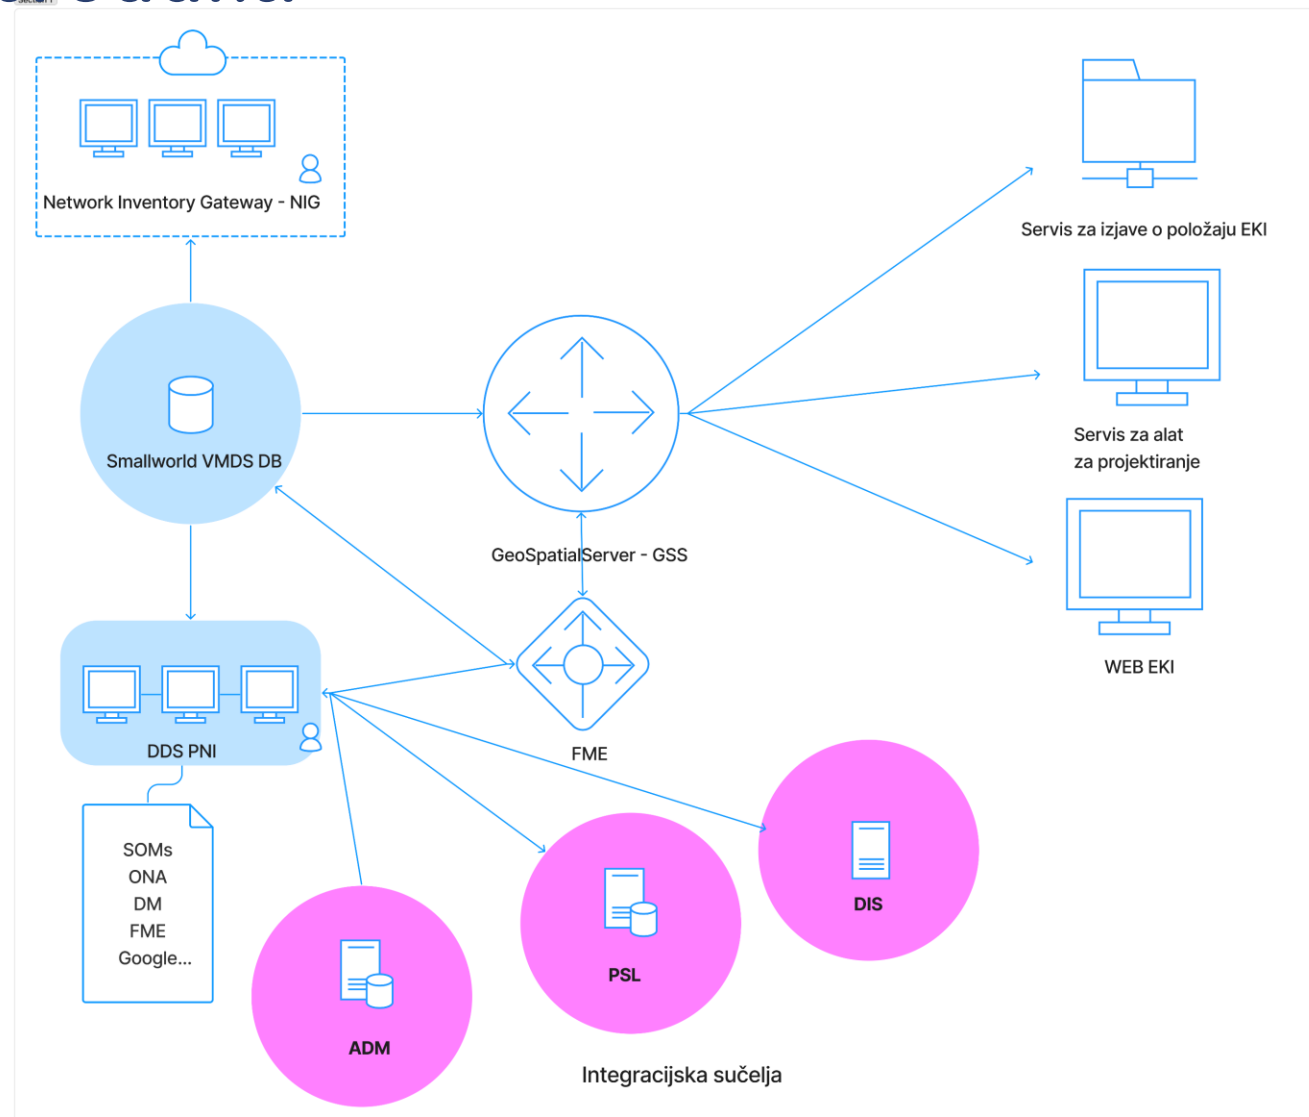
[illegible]

Network Inventory Gateway - NIG

Servis za izjave o položaju EKI

Smallworld VMDS DB

Servis za alat
za projektiranje

GeoSpatialServer - GSS

WEB EKI

DDS PNI

FME

SOMs
ONA
DM
FME
Google...

DIS

PSL

ADM

Integracijska sučelja